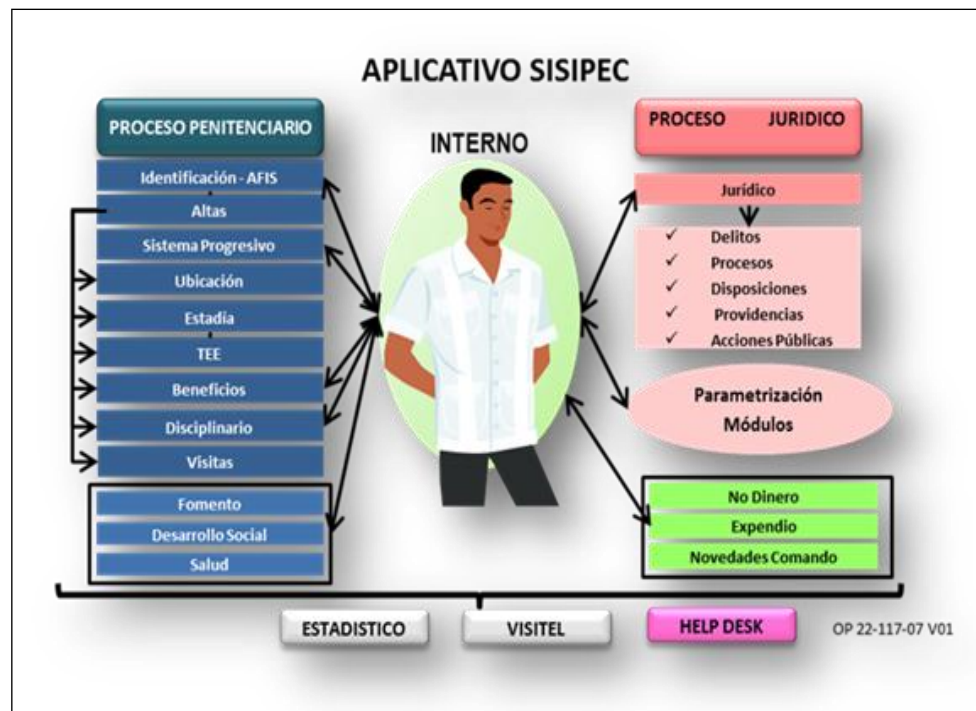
APLICATIVO SISIPEC

PROCESO PENITENCIARIO

Identificación - AFIS
Altas
Sistema Progresivo
Ubicación
Estadía
TEE
Beneficios
Disciplinario
Visitas

Fomento
Desarrollo Social
Salud

INTERNO

PROCESO JURIDICO

Jurídico

✓ Delitos
✓ Procesos
✓ Disposiciones
✓ Providencias
✓ Acciones Públicas

Parametrización Módulos

No Dinero
Expendio
Novedades Comando

ESTADISTICO
VISITEL
HELP DESK

OP 22-117-07 V01